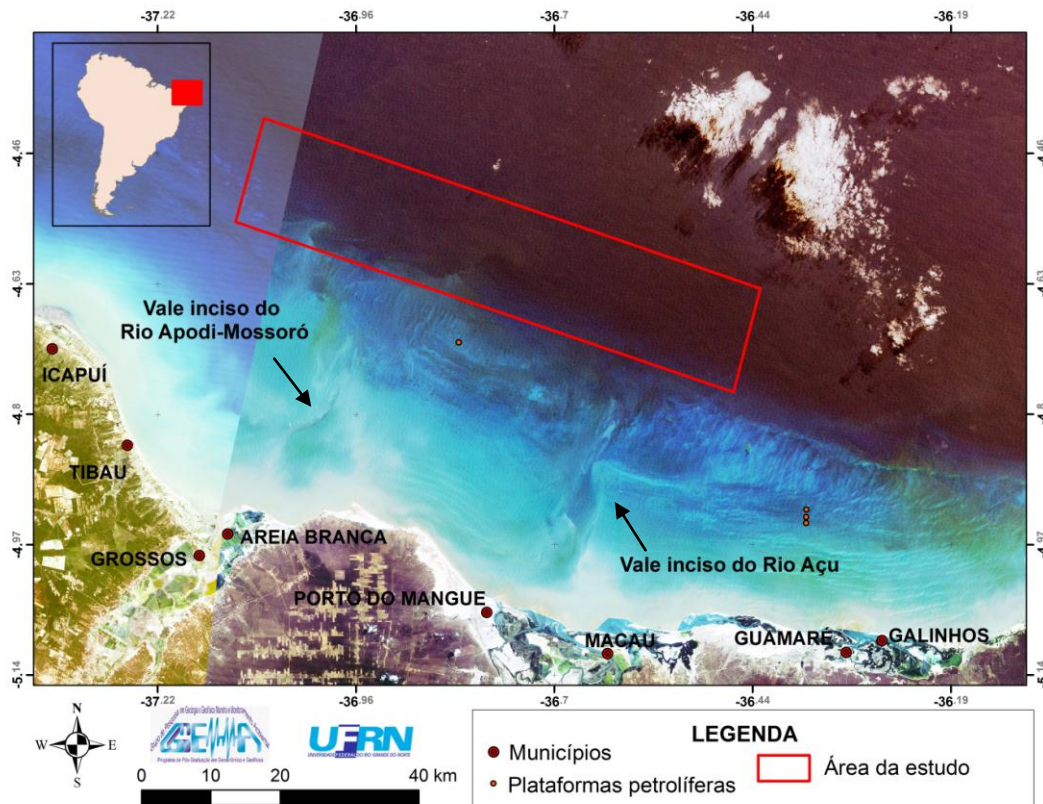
-37.22 -36.96 -36.7 -36.44 -36.19

-4.46
-4.63
-4.8
-4.97
-5.14

Vale inciso do Rio Apodi-Mossoró

ICAPUÍ

TIBAU

GROSSOS

AREIA BRANCA

PORTO DO MANGUE

MACAU

GUAMARÉ

GALINHOS

Vale inciso do Rio Açu

-37.22 -36.96 -36.7 -36.44 -36.19

N
W E
S

GGEMMA
Programa de Pós-Graduação em Geodinâmica e Geofísica

UFRN
UNIVERSIDADE FEDERAL DO RIO GRANDE DO NORTE

0 10 20 40 km

LEGENDA
Municípios
Plataformas petrolíferas
Área da estudo